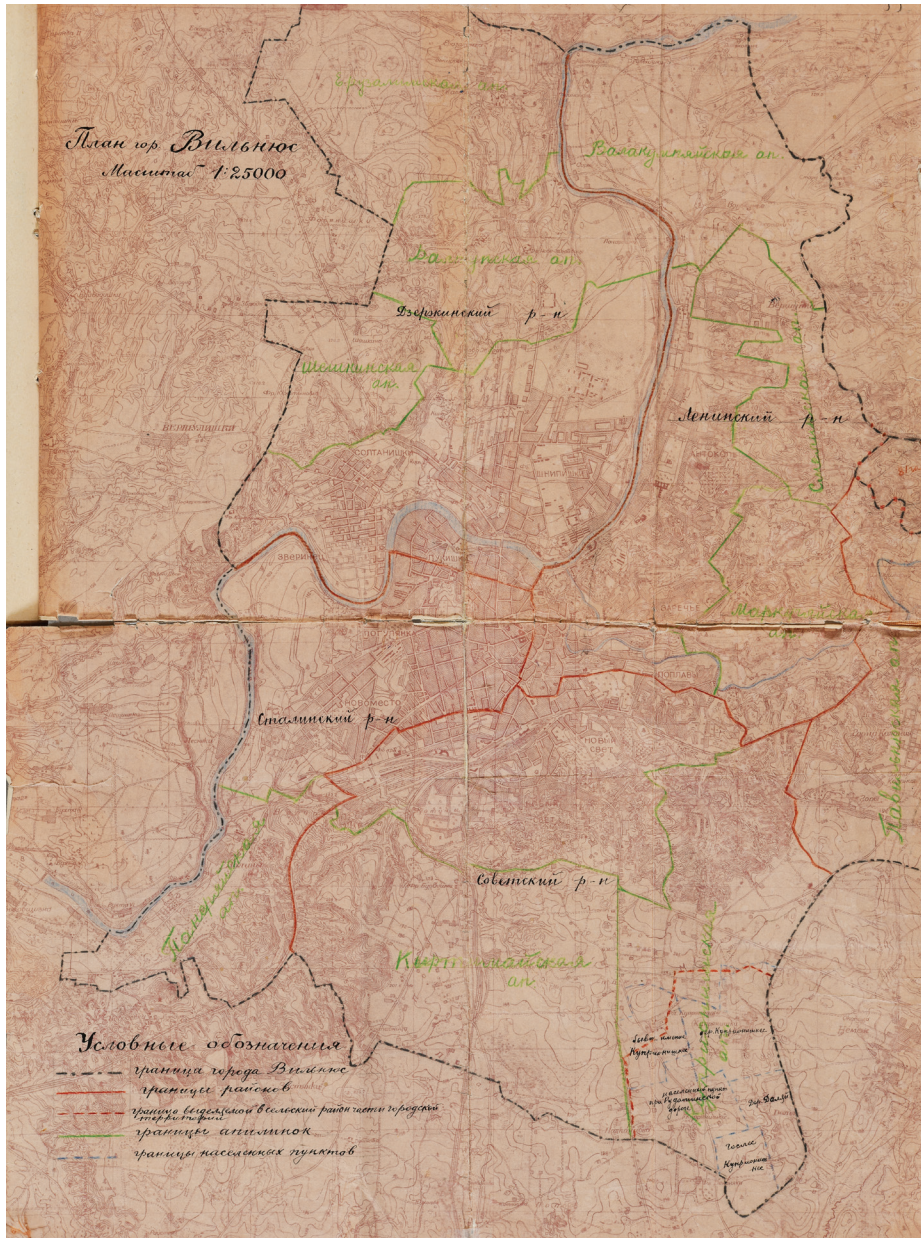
План гор. Вильнюс
Масштаб 1:25000

Вержанская ап.
Валакумпяйская ап.
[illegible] ап.
Дзержинский р-н
Шишкинская ап.
Ленинский р-н
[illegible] ап.
БУЙВИДИШКИ
СОЛТАНИШКИ
ШНИПИШКИ
ЗВЕРИНЕЦ
ЛУКИШКИ
АНТОКОЛЬ
ЗАРЕЧЬЕ
Маркучяйская ап.
ПОГУЛЯНКА
НОВОМЕСТО
Сталинский р-н
ПОПЛАВЫ
НОВЫЙ СВЕТ
Павильнюсская ап.
Понарская ап.
Советский р-н
Куприянишкская ап.
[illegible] ап.

Условные обозначения
граница города Вильнюс
границы районов
граница выделенной в сельский район части городской территории
границы апилинок
границы населенных пунктов

дер. Куприянишкес
Куприянишкес
гор. Вильнюс
Гос. Куприянишкес
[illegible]